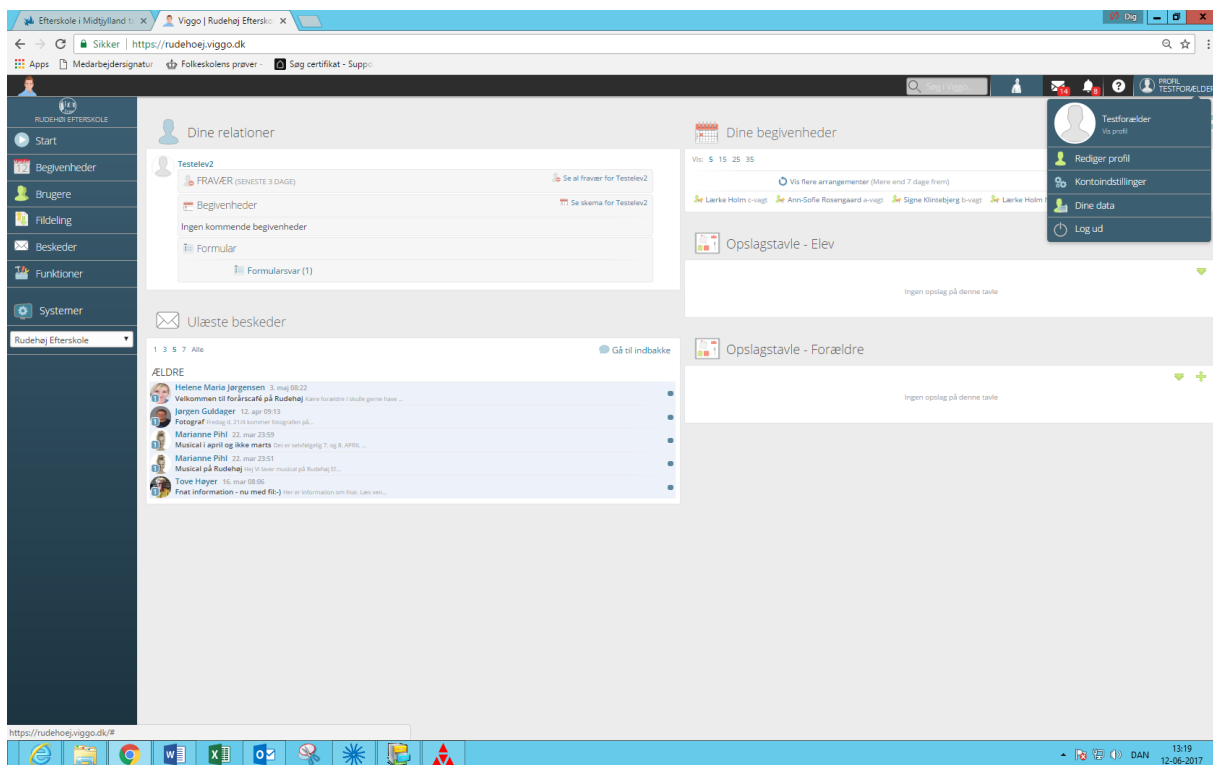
Efterskole i Midtjylland ti × | Viggo | Rudehøj Eftersko × | Dig

← → C Sikker | https://rudehoej.viggo.dk

Apps | Medarbejdersignatur | Folkeskolens prøver - | Søg certifikat - Suppo

Søg i Viggo | 14 | 8 | ? | PROFIL TESTFORÆLDER

RUDEHØJ EFTERSKOLE

Start
Begivenheder
Brugere
Fildeling
Beskeder
Funktioner
Systemer
Rudehøj Efterskole

Dine relationer

Testelev2
FRAVÆR (SENESTE 3 DAGE) | Se al fravær for Testelev2
Begivenheder | Se skema for Testelev2
Ingen kommende begivenheder
Formular
Formularsvar (1)

Ulæste beskeder

1 3 5 7 Alle | Gå til indbakke

ÆLDRE
Helene Maria Jørgensen 3. maj 08:22
Velkommen til forårscafé på Rudehøj Kære forældre I skulle gerne have ...
Jørgen Guldager 12. apr 09:13
Fotograf Fredag d. 21/4 kommer fotografen på...
Marianne Pihl 22. mar 23:59
Musical i april og ikke marts Det er selvfølgelig 7. og 8. APRIL ...
Marianne Pihl 22. mar 23:51
Musical på Rudehøj Hej Vi laver musical på Rudehøj til...
Tove Høyer 16. mar 08:06
Fnat information - nu med fil:-) Her er information om fnat. Læs ven...

Dine begivenheder

Vis: 5 15 25 35
Vis flere arrangementer (Mere end 7 dage frem)
Lærke Holm c-vagt | Ann-Sofie Rosengaard a-vagt | Signe Klintebjerg b-vagt | Lærke Holm

Opslagstavle - Elev
Ingen opslag på denne tavle

Opslagstavle - Forældre
Ingen opslag på denne tavle

Testforælder
Vis profil
Rediger profil
Kontoindstillinger
Dine data
Log ud

https://rudehoej.viggo.dk/#

DAN 13:19 12-06-2017